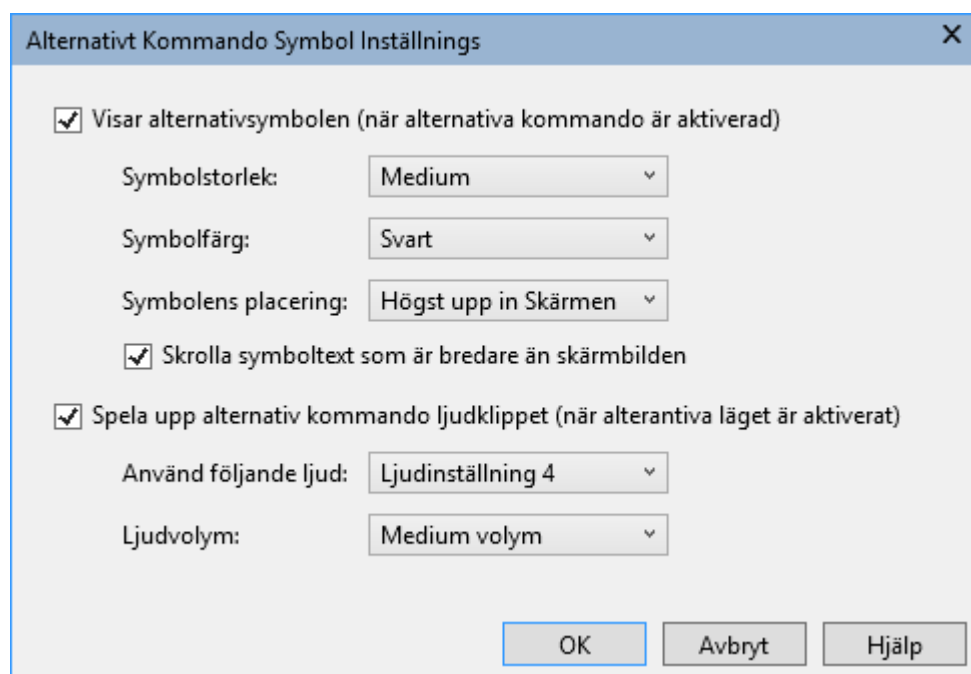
Alternativt Kommando Symbol Inställnings

Visar alternativsymbolen (när alternativa kommando är aktiverad)

Symbolstorlek: Medium

Symbolfärg: Svart

Symbolens placering: Högst upp in Skärmen

Skrolla symboltext som är bredare än skärmbilden

Spela upp alternativ kommando ljudklippet (när alterantiva läget är aktiverat)

Använd följande ljud: Ljudinställning 4

Ljudvolym: Medium volym

OK

Avbryt

Hjälp